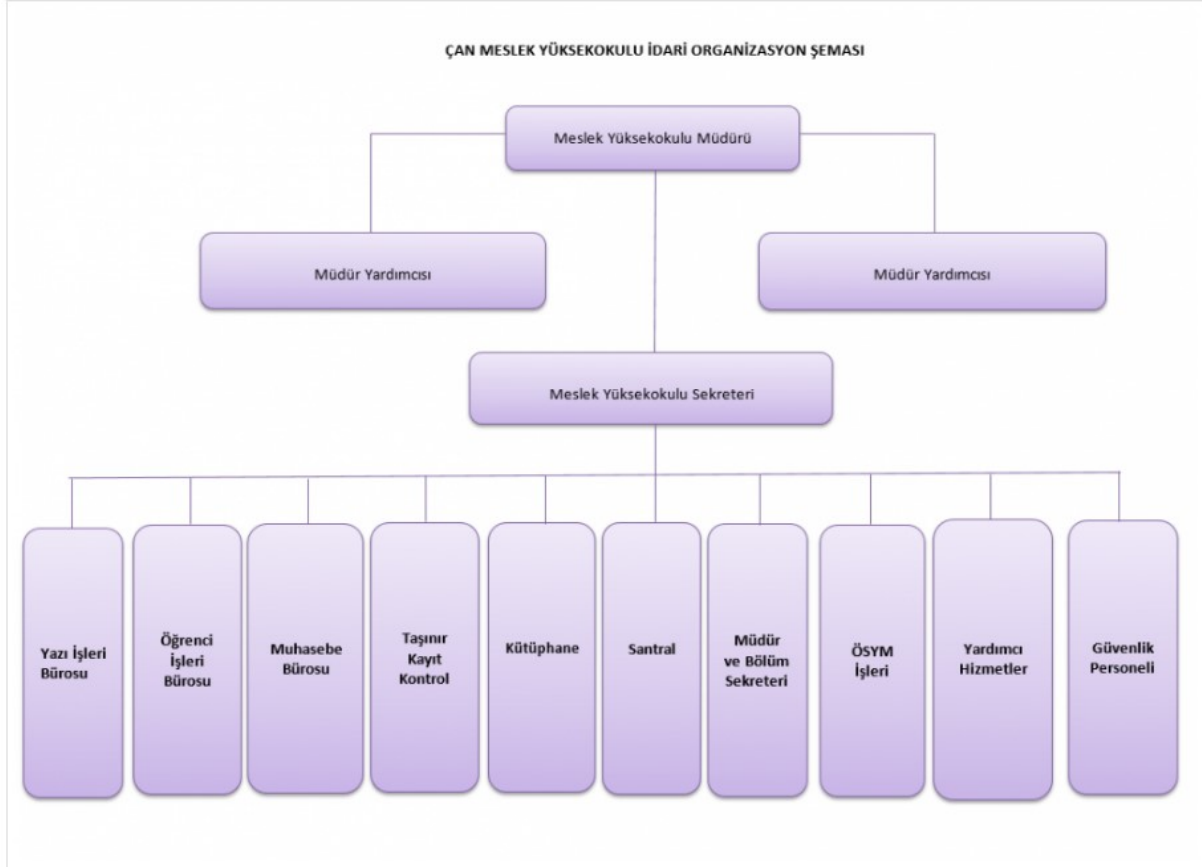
ÇAN MESLEK YÜKSEKOKULU İDARİ ORGANİZASYON ŞEMASI

Meslek Yüksekokulu Müdürü

Müdür Yardımcısı

Müdür Yardımcısı

Meslek Yüksekokulu Sekreteri

Yazı İşleri Bürosu

Öğrenci İşleri Bürosu

Muhasebe Bürosu

Taşınır Kayıt Kontrol

Kütüphane

Santral

Müdür ve Bölüm Sekreteri

ÖSYM İşleri

Yardımcı Hizmetler

Güvenlik Personeli